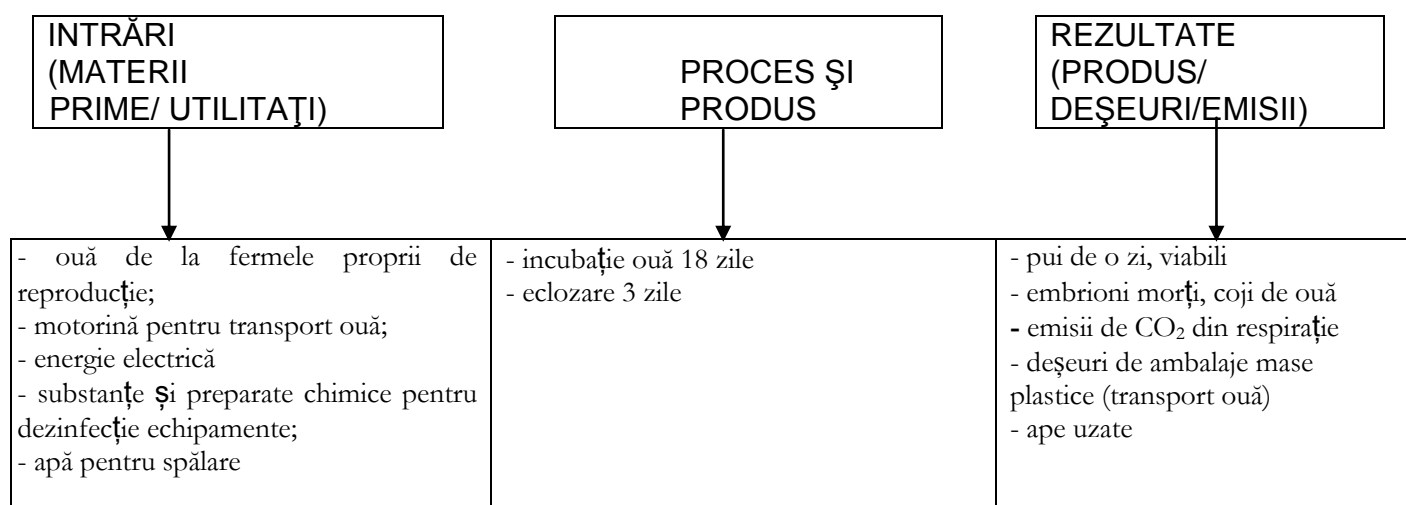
INTRĂRI (MATERII PRIME/ UTILITAŢI)

PROCES ŞI PRODUS

REZULTATE (PRODUS/ DEŞEURI/EMISII)

| - ouă de la fermele proprii de reproducție;<br>- motorină pentru transport ouă;<br>- energie electrică<br>- substanțe și preparate chimice pentru dezinfecție echipamente;<br>- apă pentru spălare | - incubație ouă 18 zile<br>- eclozare 3 zile | - pui de o zi, viabili<br>- embrioni morți, coji de ouă<br>- emisii de $CO_2$ din respirație<br>- deșeuri de ambalaje mase plastice (transport ouă)<br>- ape uzate |
|---|---|---|